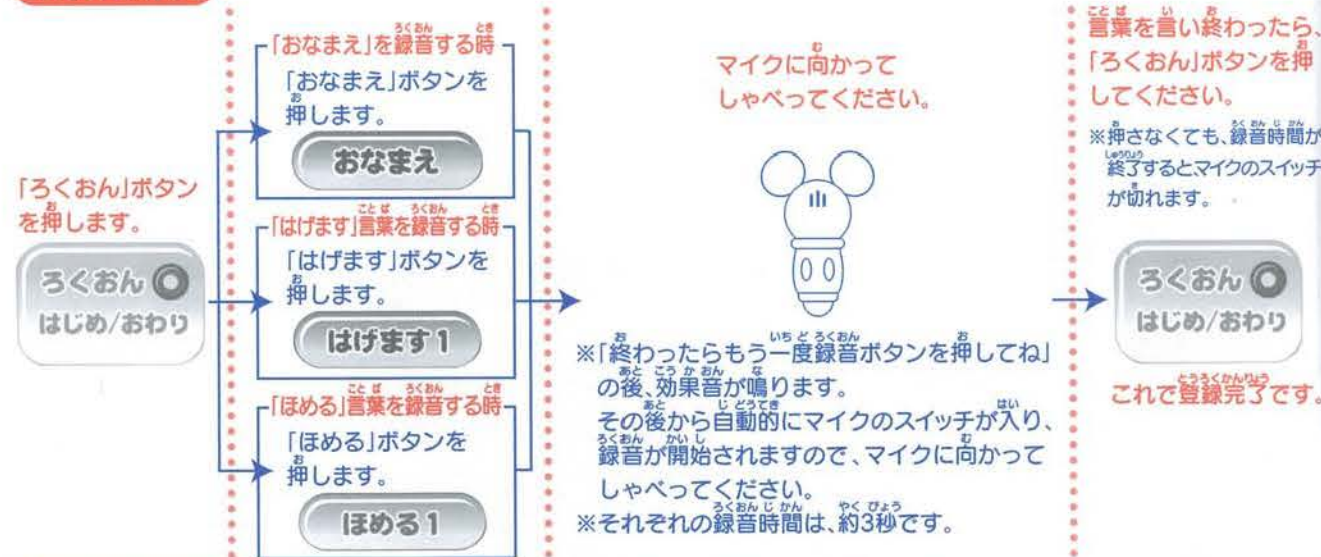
「ろくおん」ボタンを押します。

ろくおん
はじめ/おわり

「おなまえ」を録音する時
「おなまえ」ボタンを押します。
おなまえ

「はげます」言葉を録音する時
「はげます」ボタンを押します。
はげます1

「ほめる」言葉を録音する時
「ほめる」ボタンを押します。
ほめる1

マイクに向かってしゃべってください。

※「終わったらもう一度録音ボタンを押してね」の後、効果音が鳴ります。
その後から自動的にマイクのスイッチが入り、録音が開始されますので、マイクに向かってしゃべってください。
※それぞれの録音時間は、約3秒です。

言葉を言い終わったら、「ろくおん」ボタンを押してください。
※押さなくても、録音時間が終了するとマイクのスイッチが切れます。

ろくおん
はじめ/おわり

これで登録完了です。